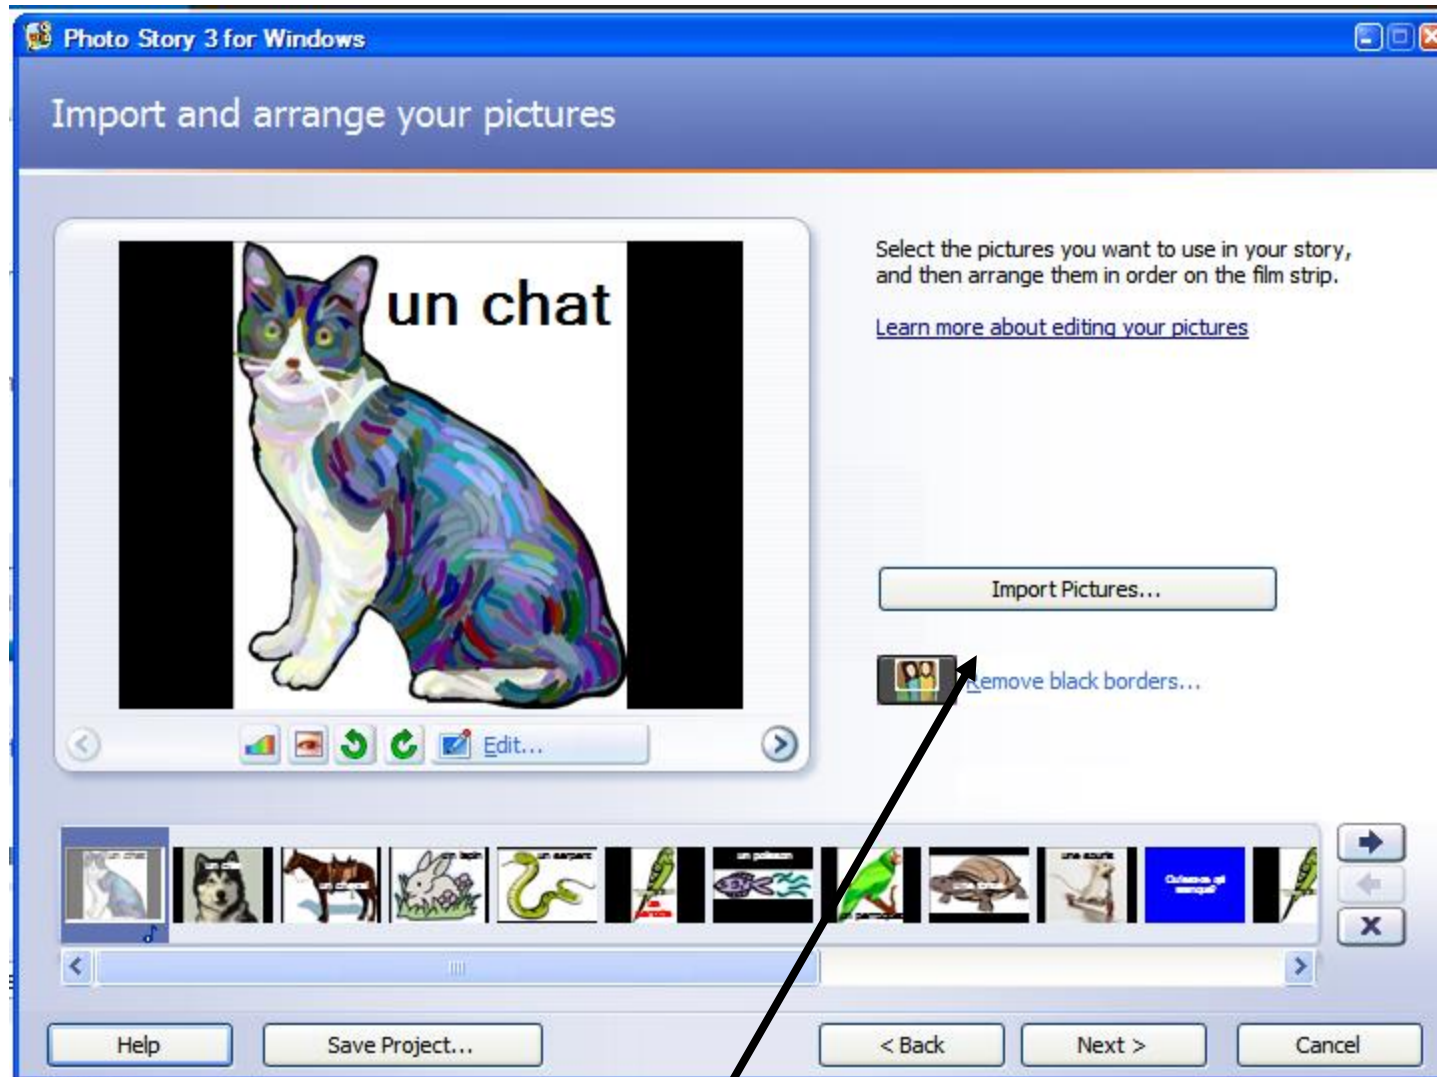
Photo Story 3 for Windows

Import and arrange your pictures

un chat

Select the pictures you want to use in your story, and then arrange them in order on the film strip.

Learn more about editing your pictures

Import Pictures...

Remove black borders...

Edit...

un chat

un chien

un cheval

un lapin

un serpent

un perroquet

un poisson

un perroquet

une tortue

une souris

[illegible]

Help

Save Project...

< Back

Next >

Cancel